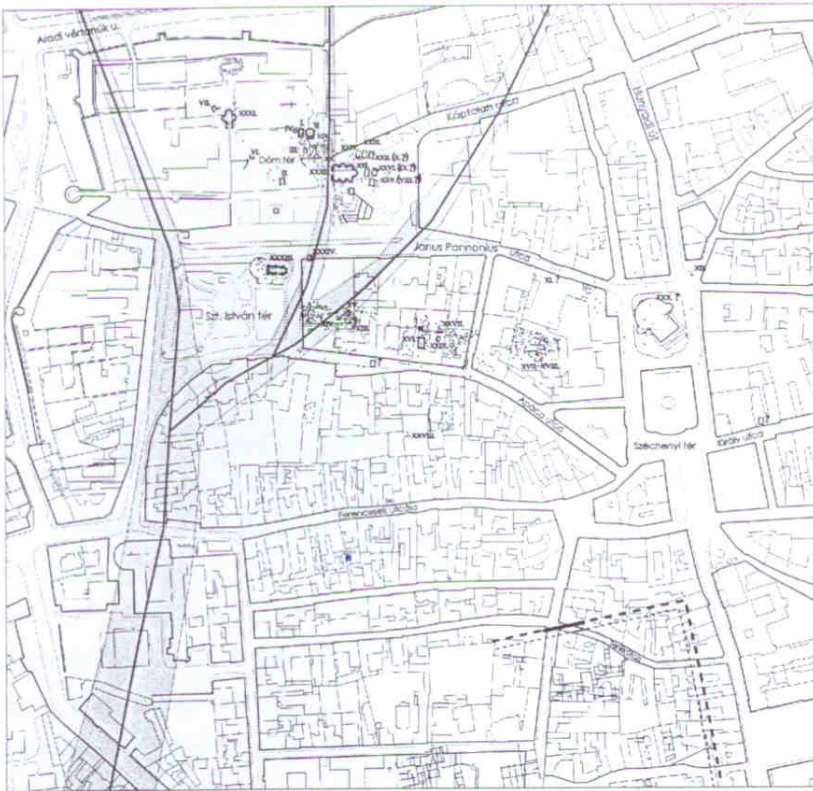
Aradi vértanúk útja

Káptalan utca

Hunyadi út

Dóm tér

VII.

XXXII.

VI.

XXXIII.

Janus Pannonius utca

Szt. István tér

XXXV.

XL.?

XXXI.?

XIX.

XXXVI.

XVI.

XVII–XVIII.

Apáca utca

Széchenyi tér

Irgalmas utca

XXVIII.

Ferencesek utcája

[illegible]